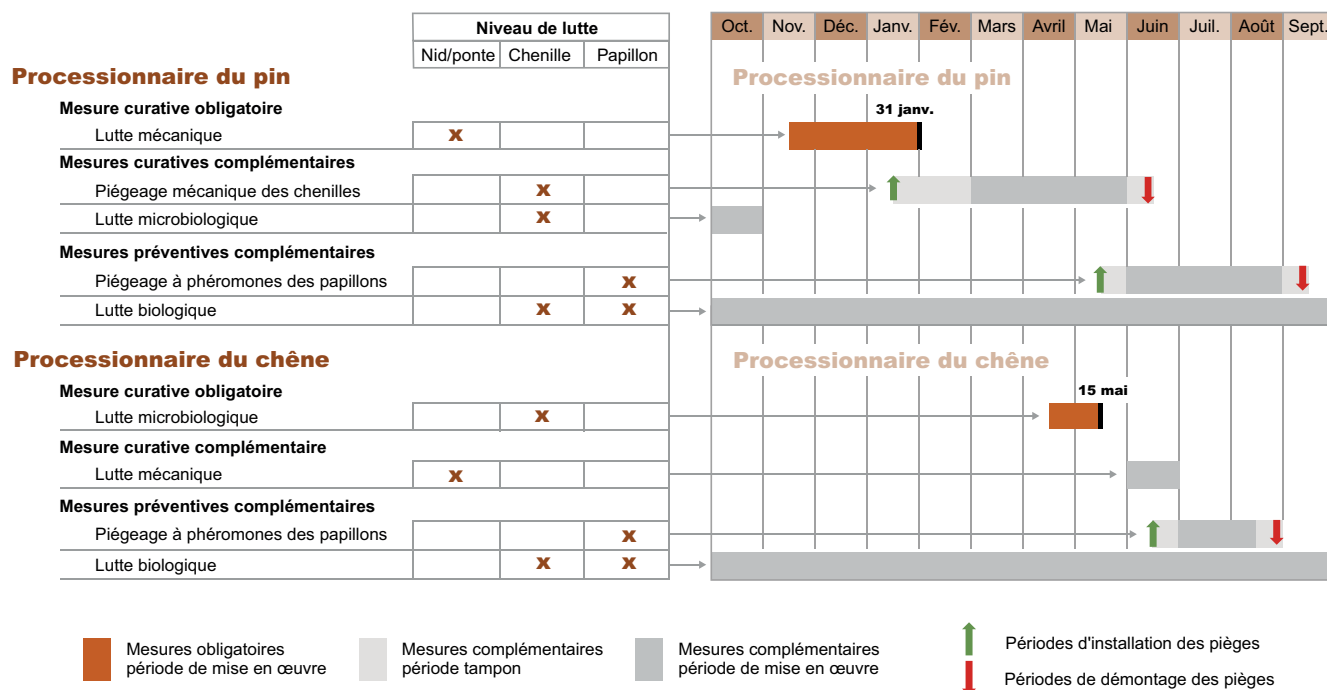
| | Niveau de lutte | | |
|---|---|---|---|
| | Nid/ponte | Chenille | Papillon |
| **Processionnaire du pin** | | | |
| **Mesure curative obligatoire** | | | |
| Lutte mécanique | x | | |
| **Mesures curatives complémentaires** | | | |
| Piégeage mécanique des chenilles | | x | |
| Lutte microbiologique | | x | |
| **Mesures préventives complémentaires** | | | |
| Piégeage à phéromones des papillons | | | x |
| Lutte biologique | | x | x |
| **Processionnaire du chêne** | | | |
| **Mesure curative obligatoire** | | | |
| Lutte microbiologique | | x | |
| **Mesure curative complémentaire** | | | |
| Lutte mécanique | x | | |
| **Mesures préventives complémentaires** | | | |
| Piégeage à phéromones des papillons | | | x |
| Lutte biologique | | x | x |

Oct. Nov. Déc. Janv. Fév. Mars Avril Mai Juin Juil. Août Sept.

Processionnaire du pin

31 janv.

Processionnaire du chêne

15 mai

Mesures obligatoires période de mise en œuvre

Mesures complémentaires période tampon

Mesures complémentaires période de mise en œuvre

Périodes d'installation des pièges

Périodes de démontage des pièges